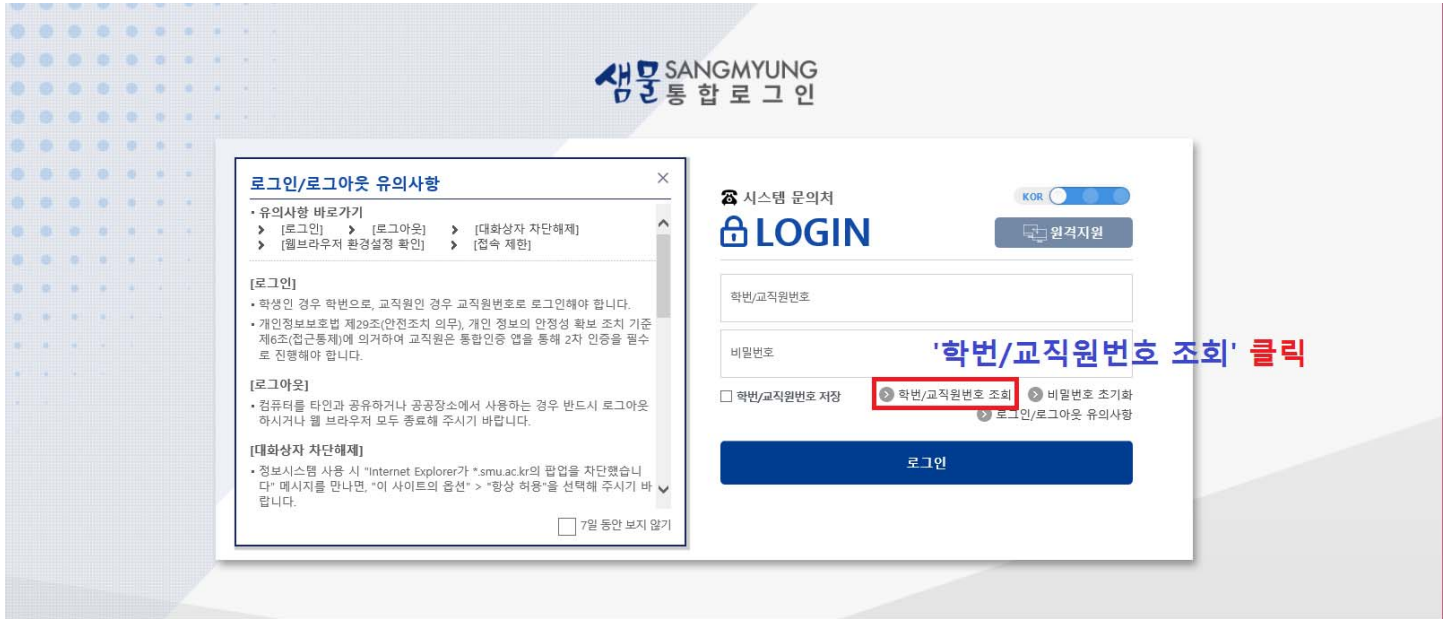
샘물 SANGMYUNG 통합로그인

로그인/로그아웃 유의사항

×

• 유의사항 바로가기
> [로그인] > [로그아웃] > [대화상자 차단해제]
> [웹브라우저 환경설정 확인] > [접속 제한]

[로그인]
• 학생인 경우 학번으로, 교직원인 경우 교직원번호로 로그인해야 합니다.
• 개인정보보호법 제29조(안전조치 의무), 개인 정보의 안정성 확보 조치 기준 제6조(접근통제)에 의거하여 교직원은 통합인증 앱을 통해 2차 인증을 필수로 진행해야 합니다.

[로그아웃]
• 컴퓨터를 타인과 공유하거나 공공장소에서 사용하는 경우 반드시 로그아웃 하시거나 웹 브라우저 모두 종료해 주시기 바랍니다.

[대화상자 차단해제]
• 정보시스템 사용 시 "Internet Explorer가 *.smu.ac.kr의 팝업을 차단했습니다" 메시지를 만나면, "이 사이트의 옵션" > "항상 허용"을 선택해 주시기 바랍니다.

7일 동안 보지 않기

시스템 문의처

KOR

LOGIN

원격지원

학번/교직원번호

비밀번호

'학번/교직원번호 조회' 클릭

학번/교직원번호 저장

학번/교직원번호 조회

비밀번호 초기화

로그인/로그아웃 유의사항

로그인